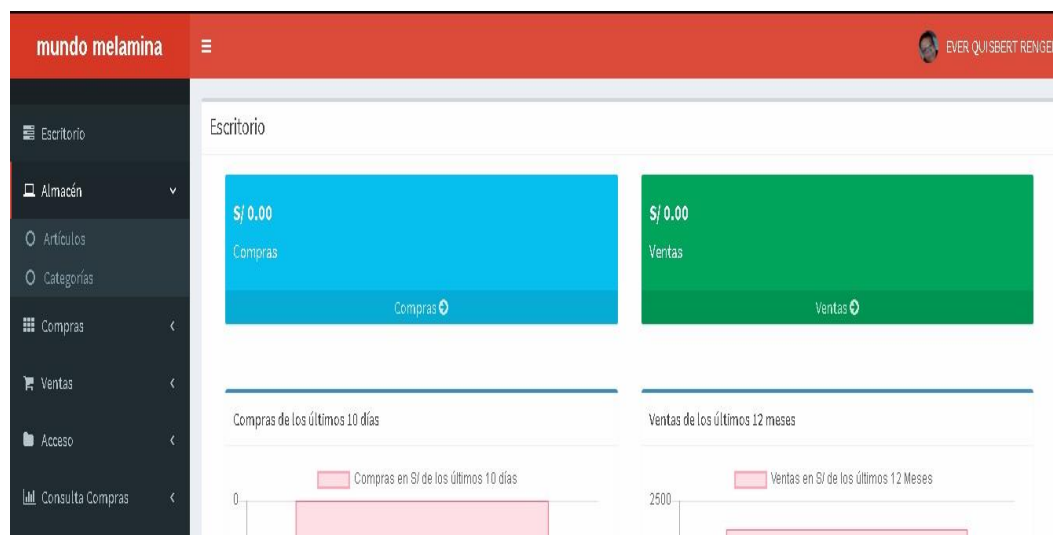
mundo melamina

EVER QUISBERT RENGE

Escritorio

Almacén

Artículos

Categorías

Compras

Ventas

Acceso

Consulta Compras

Escritorio

S/ 0.00

Compras

Compras

S/ 0.00

Ventas

Ventas

Compras de los últimos 10 días

Compras en S/ de los últimos 10 días

0

Ventas de los últimos 12 meses

Ventas en S/ de los últimos 12 Meses

2500